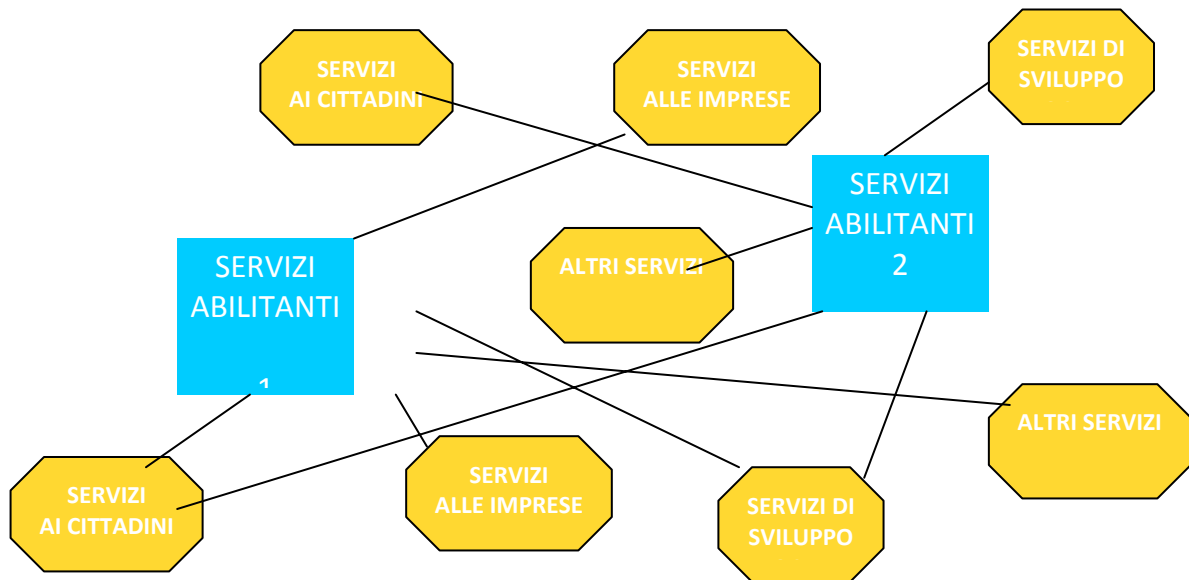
SERVIZI AI CITTADINI

SERVIZI ALLE IMPRESE

SERVIZI DI SVILUPPO

SERVIZI ABILITANTI 2

ALTRI SERVIZI

SERVIZI ABILITANTI 1

ALTRI SERVIZI

SERVIZI AI CITTADINI

SERVIZI ALLE IMPRESE

SERVIZI DI SVILUPPO